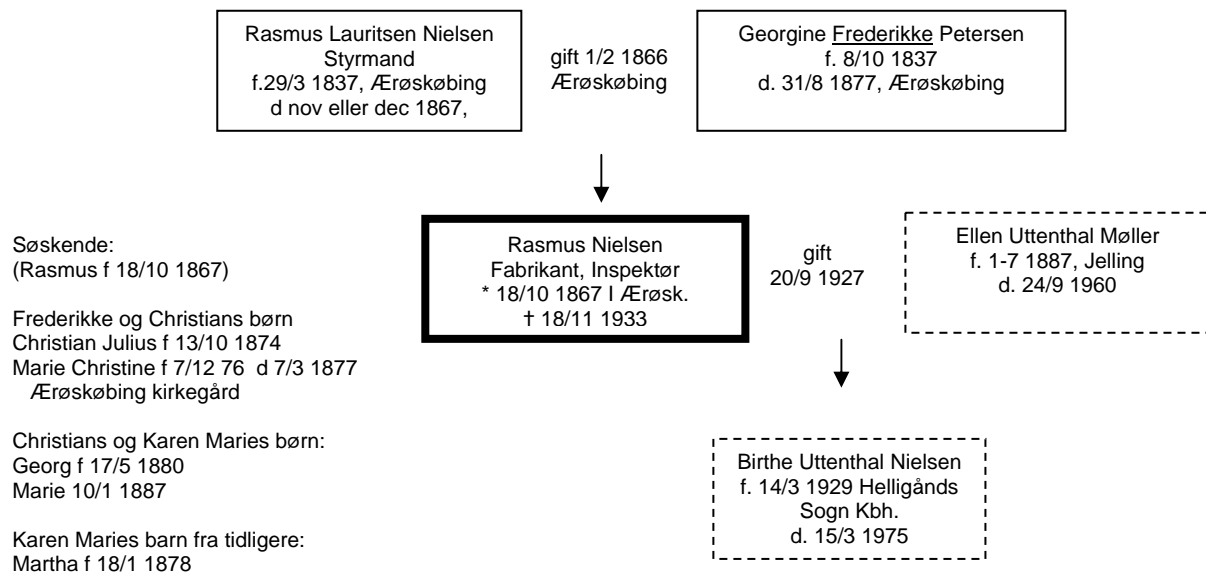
Rasmus Lauritsen Nielsen
Styrmand
f.29/3 1837, Ærøskøbing
d nov eller dec 1867,

gift 1/2 1866
Ærøskøbing

Georgine Frederikke Petersen
f. 8/10 1837
d. 31/8 1877, Ærøskøbing

Søskende:
(Rasmus f 18/10 1867)

Frederikke og Christians børn
Christian Julius f 13/10 1874
Marie Christine f 7/12 76 d 7/3 1877
Ærøskøbing kirkegård

Christians og Karen Maries børn:
Georg f 17/5 1880
Marie 10/1 1887

Karen Maries barn fra tidligere:
Martha f 18/1 1878

Rasmus Nielsen
Fabrikant, Inspektør
* 18/10 1867 I Ærøsk.
† 18/11 1933

gift
20/9 1927

Ellen Uttenthal Møller
f. 1-7 1887, Jelling
d. 24/9 1960

Birthe Uttenthal Nielsen
f. 14/3 1929 Helligånds
Sogn Kbh.
d. 15/3 1975